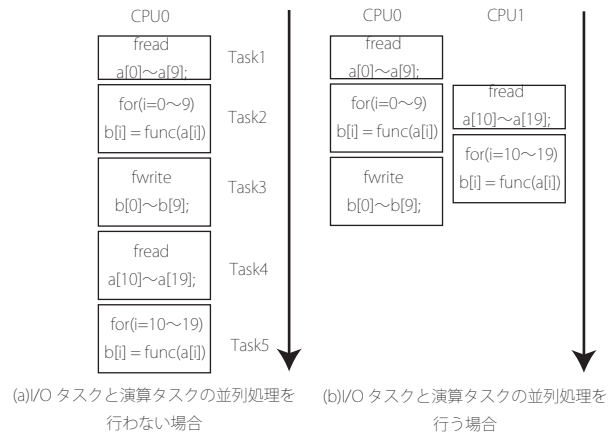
CPU0

fread
a[0]〜a[9];
Task1

for(i=0〜9)
b[i] = func(a[i])
Task2

fwrite
b[0]〜b[9];
Task3

fread
a[10]〜a[19];
Task4

for(i=10〜19)
b[i] = func(a[i])
Task5

(a)I/O タスクと演算タスクの並列処理を行わない場合

CPU0

CPU1

fread
a[0]〜a[9];

for(i=0〜9)
b[i] = func(a[i])

fread
a[10]〜a[19];

fwrite
b[0]〜b[9];

for(i=10〜19)
b[i] = func(a[i])

(b)I/O タスクと演算タスクの並列処理を行う場合